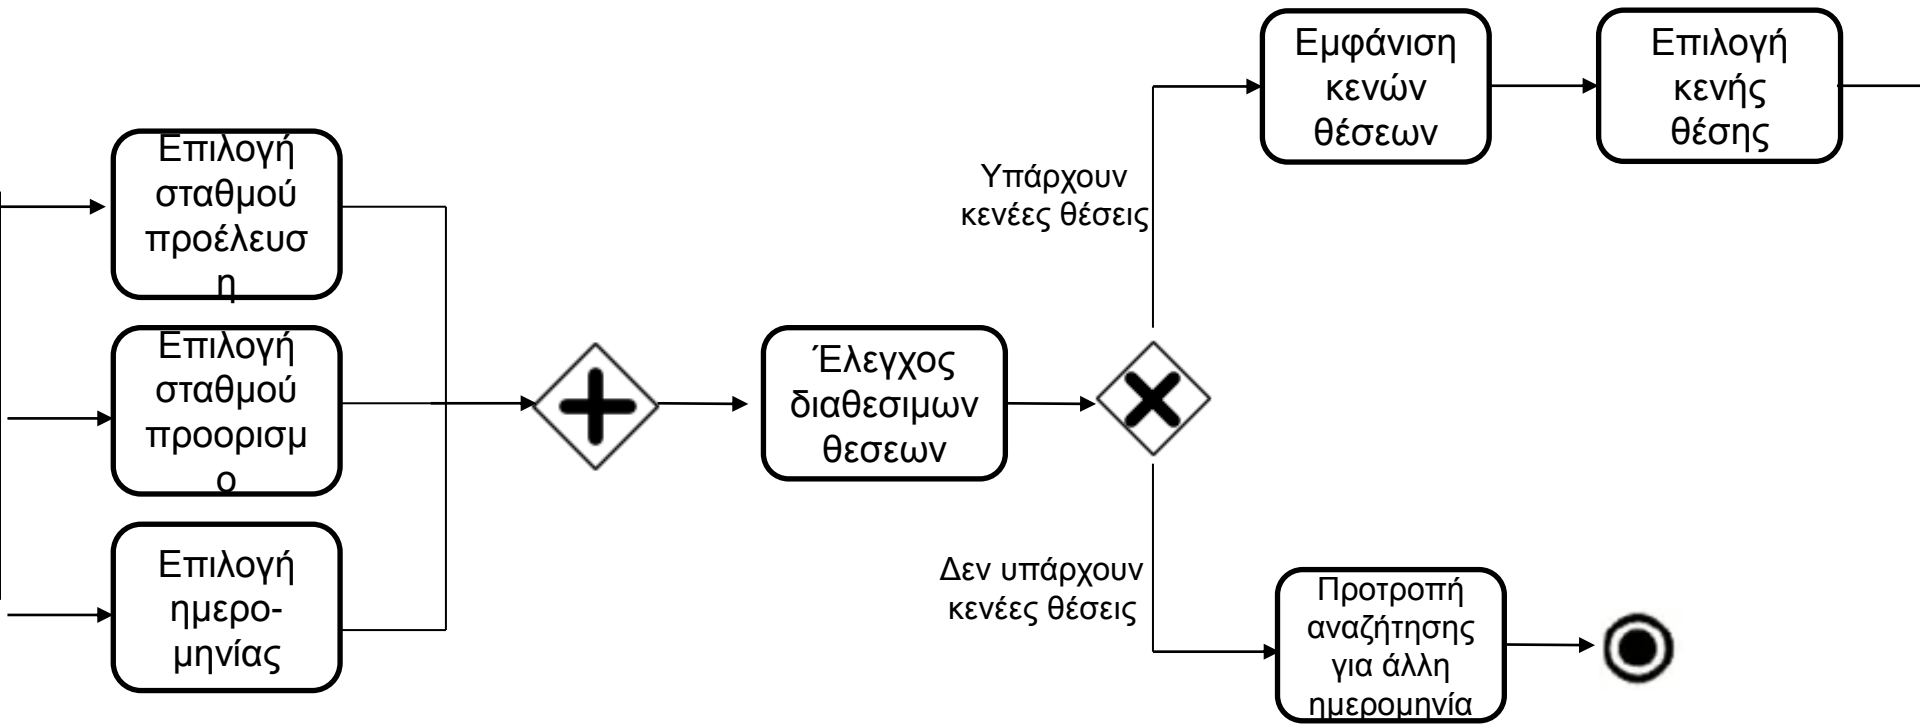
Επιλογή σταθμού προέλευση

Επιλογή σταθμού προορισμο

Επιλογή ημερομηνίας

Έλεγχος διαθεσιμων θεσεων

Υπάρχουν κενέες θέσεις

Δεν υπάρχουν κενέες θέσεις

Εμφάνιση κενών θέσεων

Επιλογή κενής θέσης

Προτροπή αναζήτησης για άλλη ημερομηνία